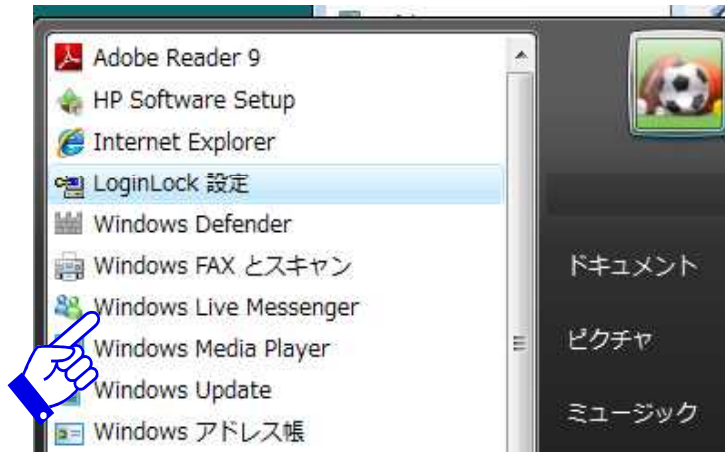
Adobe Reader 9
HP Software Setup
Internet Explorer
LoginLock 設定
Windows Defender
Windows FAX とスキャン
Windows Live Messenger
Windows Media Player
Windows Update
Windows アドレス帳

ドキュメント
ピクチャ
ミュージック